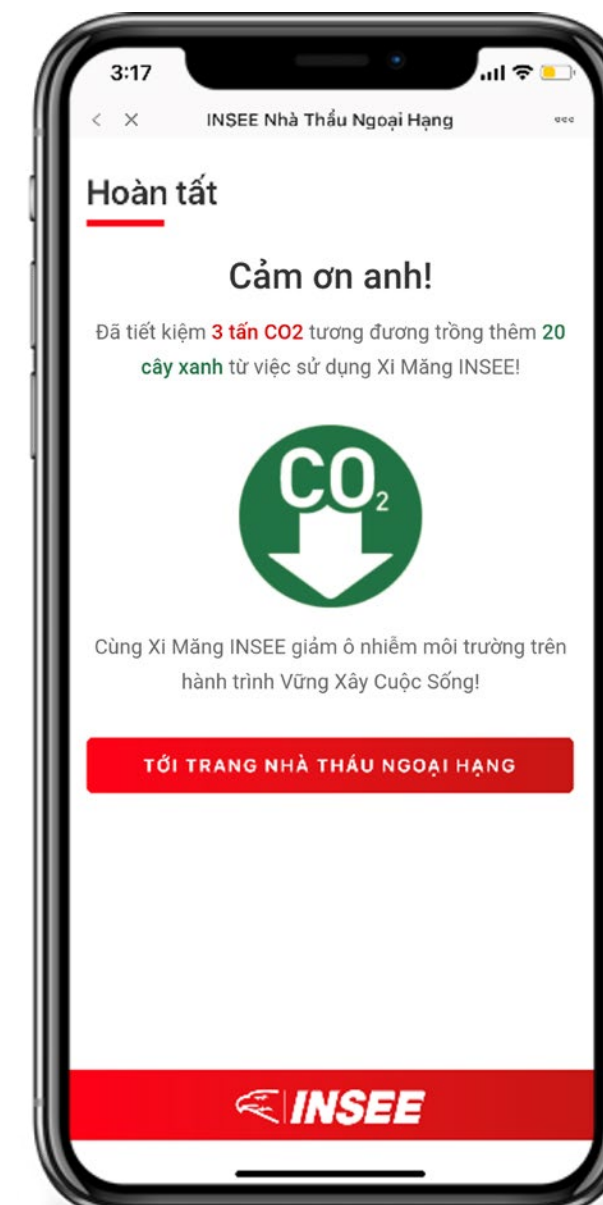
3:17

< ×

INSEE Nhà Thầu Ngoại Hạng

Hoàn tất

Cảm ơn anh!

Đã tiết kiệm 3 tấn CO2 tương đương trồng thêm 20 cây xanh từ việc sử dụng Xi Măng INSEE!

$CO_2$

Cùng Xi Măng INSEE giảm ô nhiễm môi trường trên hành trình Vững Xây Cuộc Sống!

TỚI TRANG NHÀ THẦU NGOẠI HẠNG

INSEE